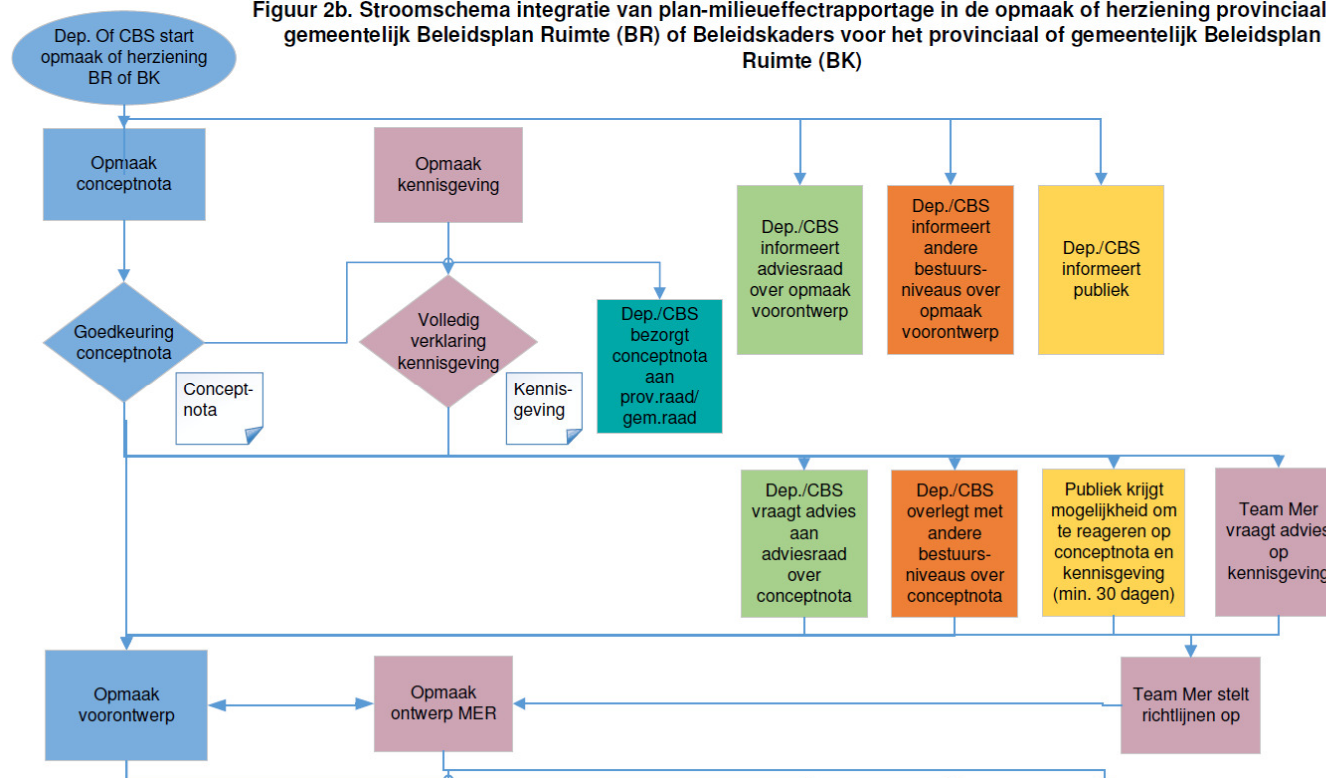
Figuur 2b. Stroomschema integratie van plan-milieueffectrapportage in de opmaak of herziening provinciaal gemeentelijk Beleidsplan Ruimte (BR) of Beleidskaders voor het provinciaal of gemeentelijk Beleidsplan Ruimte (BK)

Dep. Of CBS start opmaak of herziening BR of BK

Opmaak conceptnota

Opmaak kennisgeving

Dep./CBS informeert adviesraad over opmaak voorontwerp

Dep./CBS informeert andere bestuurs-niveaus over opmaak voorontwerp

Dep./CBS informeert publiek

Goedkeuring conceptnota

Volledig verklaring kennisgeving

Dep./CBS bezorgt conceptnota aan prov.raad/ gem.raad

Concept-nota

Kennis-geving

Dep./CBS vraagt advies aan adviesraad over conceptnota

Dep./CBS overlegt met andere bestuurs-niveaus over conceptnota

Publiek krijgt mogelijkheid om te reageren op conceptnota en kennisgeving (min. 30 dagen)

Team Mer vraagt advies op kennisgeving

Opmaak voorontwerp

Opmaak ontwerp MER

Team Mer stelt richtlijnen op